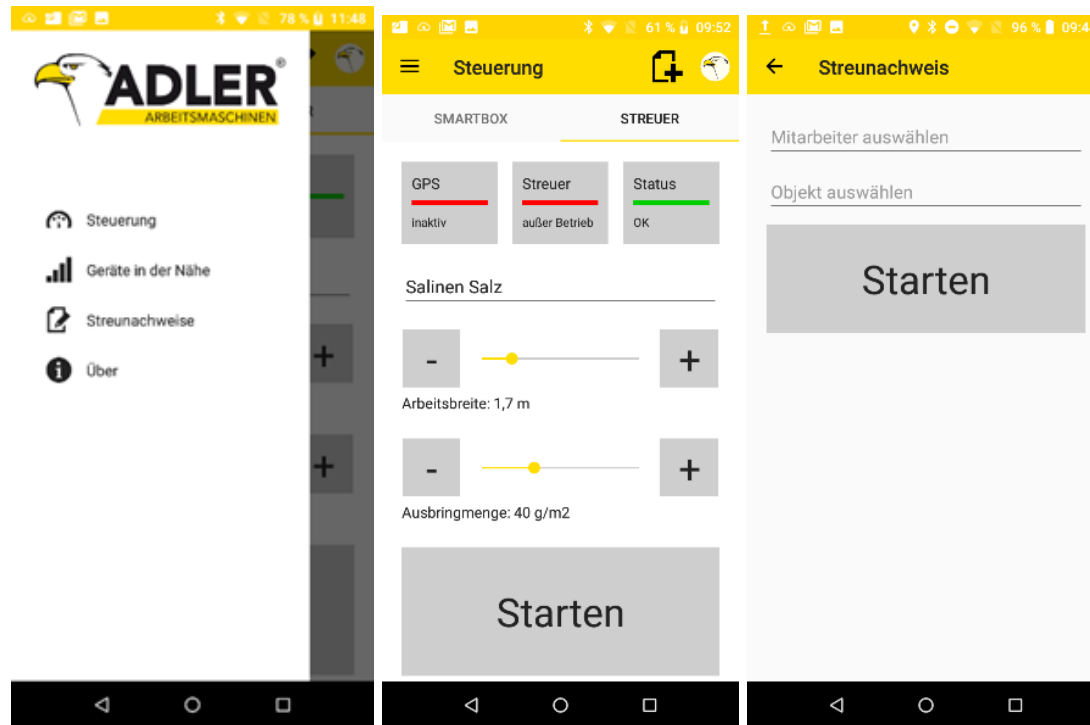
78 % 11:48

ADLER®
ARBEITSMASCHINEN

Steuerung

Geräte in der Nähe

Streunachweise

Über

61 % 09:52

Steuerung

SMARTBOX

STREUER

GPS
inaktiv

Streuer
außer Betrieb

Status
OK

Salinen Salz

-

+

Arbeitsbreite: 1,7 m

-

+

Ausbringmenge: 40 g/m2

Starten

96 % 09:4

Streunachweis

Mitarbeiter auswählen

Objekt auswählen

Starten